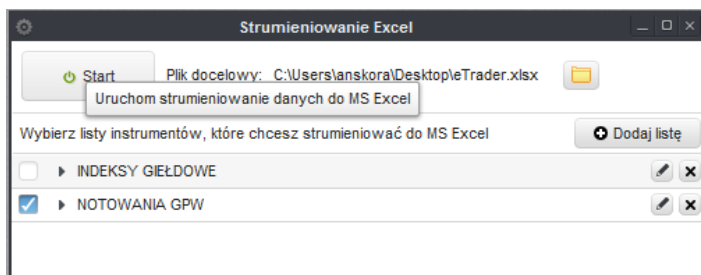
Strumieniowanie Excel

Start

Plik docelowy: C:\Users\anskora\Desktop\eTrader.xlsx

Uruchom strumieniowanie danych do MS Excel

Wybierz listy instrumentów, które chcesz strumieniować do MS Excel

Dodaj listę

INDEKSY GIEŁDOWE

NOTOWANIA GPW